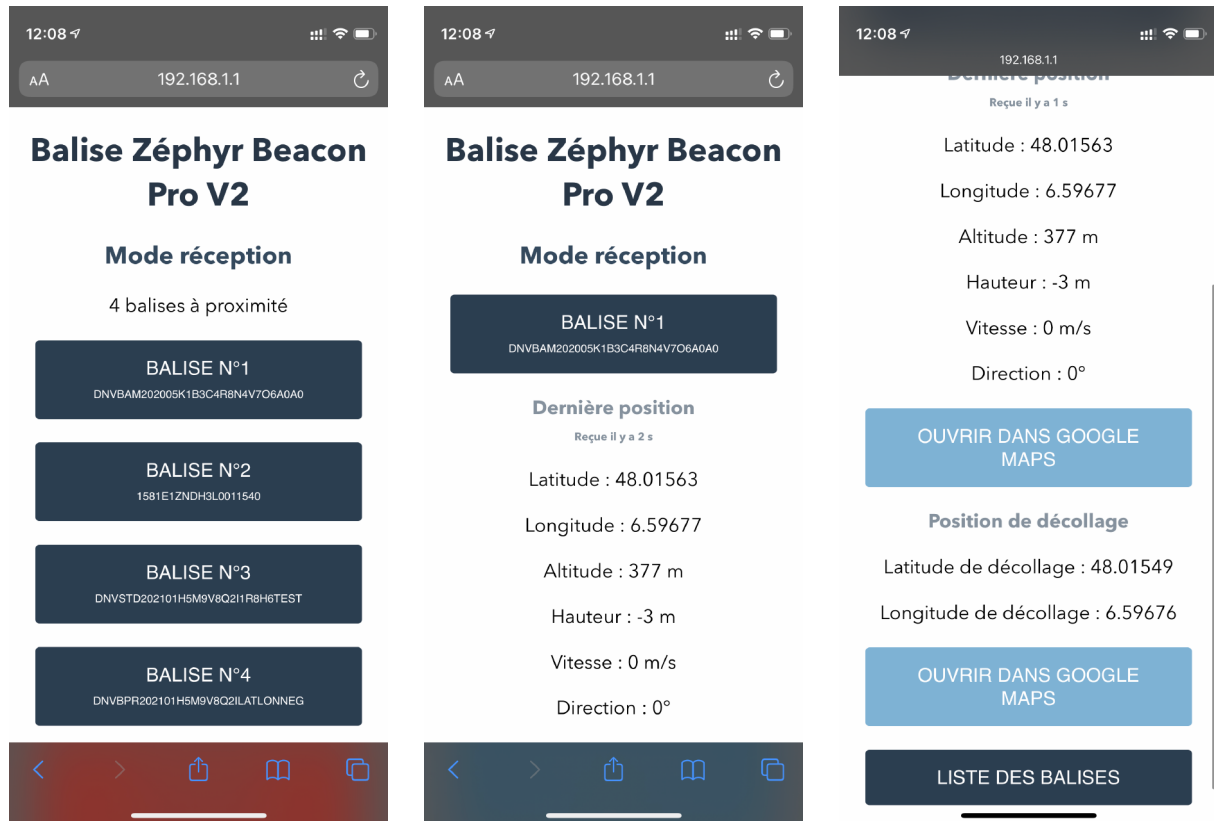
12:08

AA 192.168.1.1

Balise Zéphyr Beacon Pro V2

Mode réception

4 balises à proximité

BALISE N°1
DNVBAM202005K1B3C4R8N4V7O6A0A0

BALISE N°2
1581E1ZNDH3L0011540

BALISE N°3
DNVSTD202101H5M9V8Q2I1R8H6TEST

BALISE N°4
DNVBPR202101H5M9V8Q2ILATLONNEG

12:08

AA 192.168.1.1

Balise Zéphyr Beacon Pro V2

Mode réception

BALISE N°1
DNVBAM202005K1B3C4R8N4V7O6A0A0

Dernière position

Reçue il y a 2 s

Latitude : 48.01563

Longitude : 6.59677

Altitude : 377 m

Hauteur : -3 m

Vitesse : 0 m/s

Direction : 0°

12:08

192.168.1.1

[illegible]

Reçue il y a 1 s

Latitude : 48.01563

Longitude : 6.59677

Altitude : 377 m

Hauteur : -3 m

Vitesse : 0 m/s

Direction : 0°

OUVRIR DANS GOOGLE MAPS

Position de décollage

Latitude de décollage : 48.01549

Longitude de décollage : 6.59676

OUVRIR DANS GOOGLE MAPS

LISTE DES BALISES